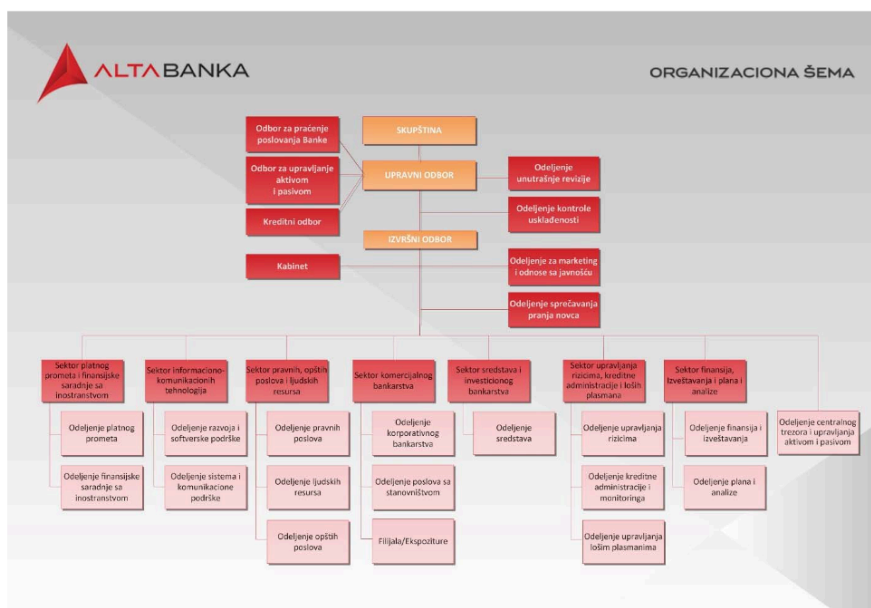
ALTABANKA

ORGANIZACIONA ŠEMA

SKUPŠTINA

Odbor za praćenje poslovanja Banke

Odbor za upravljanje aktivom i pasivom

Kreditni odbor

UPRAVNI ODBOR

Odeljenje unutrašnje revizije

Odeljenje kontrole usklađenosti

IZVRŠNI ODBOR

Kabinet

Odeljenje za marketing i odnose sa javnošću

Odeljenje sprečavanja pranja novca

Sektor platnog prometa i finansijske saradnje sa inostranstvom

Odeljenje platnog prometa

Odeljenje finansijske saradnje sa inostranstvom

Sektor informaciono-komunikacionih tehnologija

Odeljenje razvoja i softverske podrške

Odeljenje sistema i komunikacione podrške

Sektor pravnih, opštih poslova i ljudskih resursa

Odeljenje pravnih poslova

Odeljenje ljudskih resursa

Odeljenje opštih poslova

Sektor komercijalnog bankarstva

Odeljenje korporativnog bankarstva

Odeljenje poslova sa stanovništvom

Filijala/Ekspoziture

Sektor sredstava i investicionog bankarstva

Odeljenje sredstava

Sektor upravljanja rizicima, kreditne administracije i loših plasmana

Odeljenje upravljanja rizicima

Odeljenje kreditne administracije i monitoringa

Odeljenje upravljanja lošim plasmanima

Sektor finansija, izveštavanja i plana i analize

Odeljenje finansija i izveštavanja

Odeljenje plana i analize

Odeljenje centralnog trezora i upravljanja aktivom i pasivom